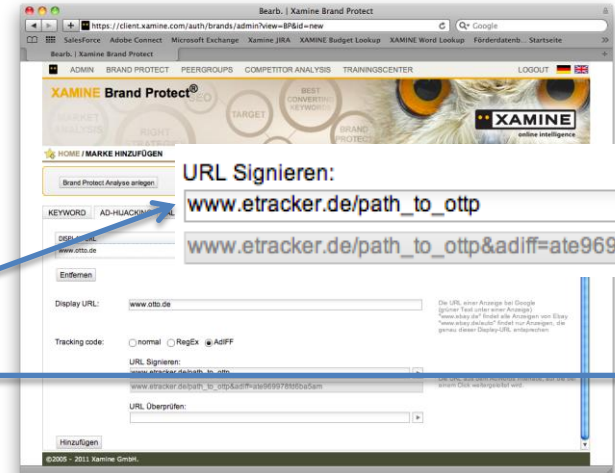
Bearb. | Xamine Brand Protect

https://client.xamine.com/auth/brands/admin?view=BP&id=new

Google

SalesForce Adobe Connect Microsoft Exchange Xamine JIRA XAMINE Budget Lookup XAMINE Word Lookup Förderdatenb... Startseite

Bearb. | Xamine Brand Protect

ADMIN BRAND PROTECT PEERGROUPS COMPETITOR ANALYSIS TRAININGSCENTER LOGOUT

XAMINE Brand Protect®

TARGET

BEST CONVERTING KEYWORDS

BRAND PROTECTION

SEO

MARKET ANALYSIS

RIGHT

XAMINE online intelligence

HOME / MARKE HINZUFÜGEN

Brand Protect Analyse anlegen

KEYWORD AD-HIJACKING

URL Signieren:

www.etracker.de/path_to_ottp

www.etracker.de/path_to_ottp&adiff=ate969

www.otto.de

Entfernen

Display URL: www.otto.de

Die URL einer Anzeige bei Google (grüner Text unter einer Anzeige) "www.ebay.de" findet alle Anzeigen von Ebay. "www.ebay.de/auto" findet nur Anzeigen, die genau diesen Display-URL entsprechen

Tracking code: normal RegEx AdIFF

URL Signieren:

www.etracker.de/path_to_ottp

www.etracker.de/path_to_ottp&adiff=ate969978bb6ba5am

URL Überprüfen:

Hinzufügen

©2005 - 2011 Xamine GmbH.